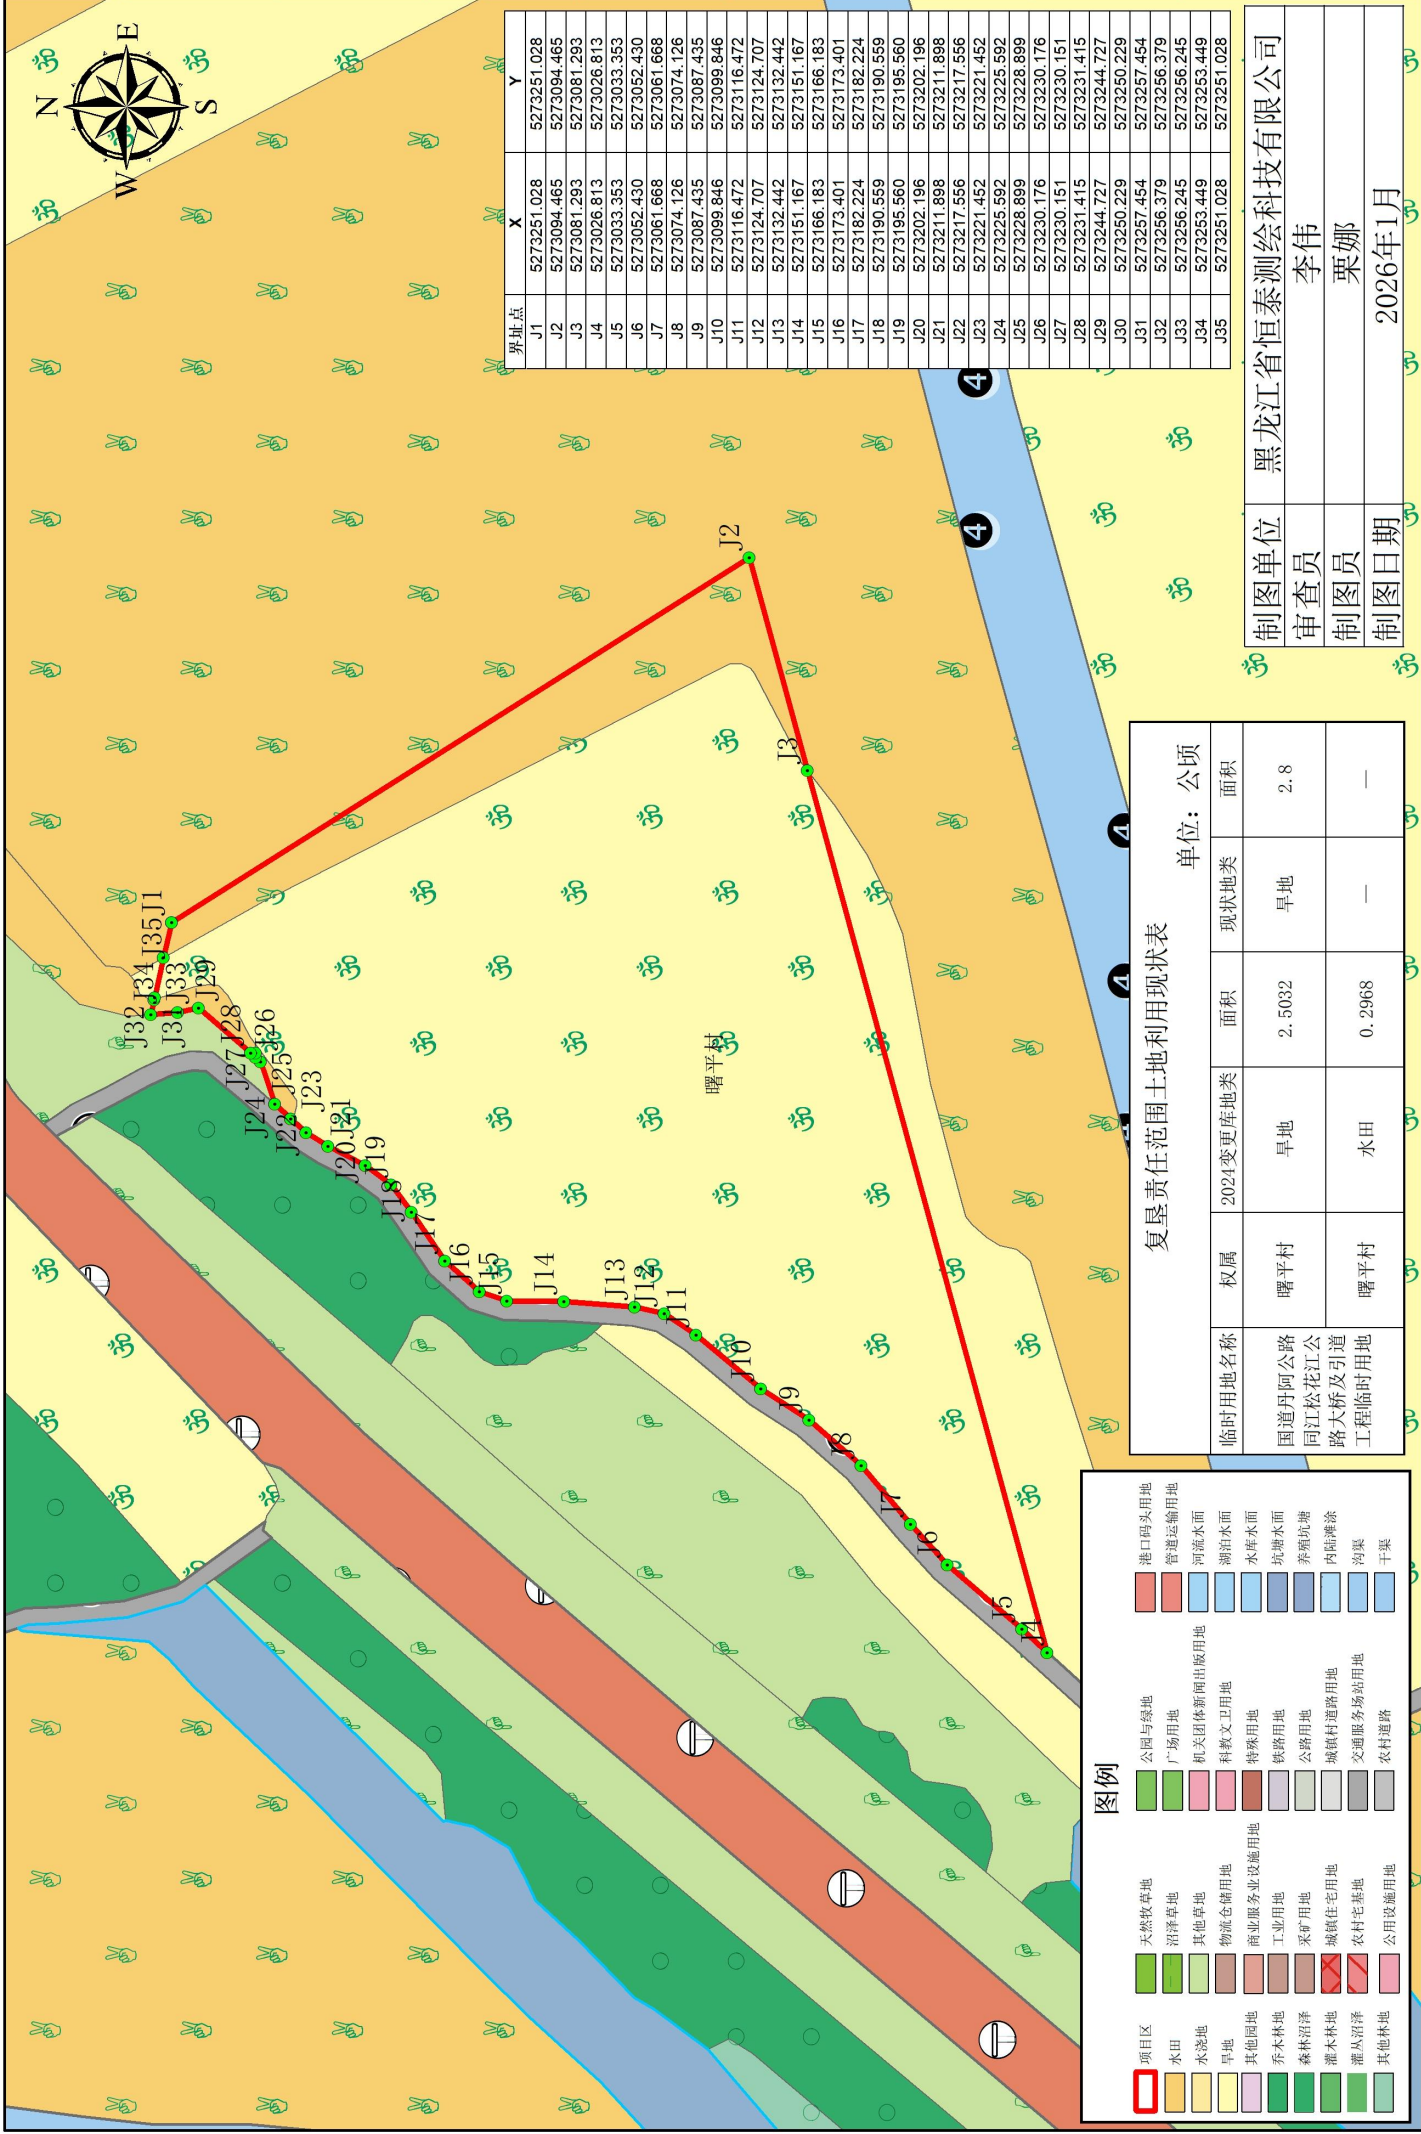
| 界址点 | X | Y |
|---|---|---|
| J1 | 5273251.028 | 5273251.028 |
| J2 | 5273094.465 | 5273094.465 |
| J3 | 5273081.293 | 5273081.293 |
| J4 | 5273026.813 | 5273026.813 |
| J5 | 5273033.353 | 5273033.353 |
| J6 | 5273052.430 | 5273052.430 |
| J7 | 5273061.668 | 5273061.668 |
| J8 | 5273074.126 | 5273074.126 |
| J9 | 5273087.435 | 5273087.435 |
| J10 | 5273099.846 | 5273099.846 |
| J11 | 5273116.472 | 5273116.472 |
| J12 | 5273124.707 | 5273124.707 |
| J13 | 5273132.442 | 5273132.442 |
| J14 | 5273151.167 | 5273151.167 |
| J15 | 5273166.183 | 5273166.183 |
| J16 | 5273173.401 | 5273173.401 |
| J17 | 5273182.224 | 5273182.224 |
| J18 | 5273190.559 | 5273190.559 |
| J19 | 5273195.560 | 5273195.560 |
| J20 | 5273202.196 | 5273202.196 |
| J21 | 5273211.898 | 5273211.898 |
| J22 | 5273217.556 | 5273217.556 |
| J23 | 5273221.452 | 5273221.452 |
| J24 | 5273225.592 | 5273225.592 |
| J25 | 5273228.899 | 5273228.899 |
| J26 | 5273230.176 | 5273230.176 |
| J27 | 5273230.151 | 5273230.151 |
| J28 | 5273231.415 | 5273231.415 |
| J29 | 5273244.727 | 5273244.727 |
| J30 | 5273250.229 | 5273250.229 |
| J31 | 5273257.454 | 5273257.454 |
| J32 | 5273256.379 | 5273256.379 |
| J33 | 5273256.245 | 5273256.245 |
| J34 | 5273253.449 | 5273253.449 |
| J35 | 5273251.028 | 5273251.028 |

| 制图单位 | 黑龙江省恒泰测绘科技有限公司 |
|---|---|
| 审查员 | 李伟 |
| 制图员 | 栗娜 |
| 制图日期 | 2026年1月 |

N E S W

J1 J2 J3 J4 J5 J6 J7 J8 J9 J10 J11 J12 J13 J14 J15 J16 J17 J18 J19 J20 J21 J22 J23 J24 J25 J26 J27 J28 J29 J30 J31 J32 J33 J34 J35

曙平村

4 4 4 4 4

复垦责任范围土地利用现状表

单位：公顷

| 临时用地名称 | 权属 | 2024变更库地类 | 面积 | 现状地类 | 面积 |
|---|---|---|---|---|---|
| 国道丹阿公路同江松花江公路大桥及引道工程临时用地 | 曙平村 | 旱地 | 2.5032 | 旱地 | 2.8 |
| | 曙平村 | 水田 | 0.2968 | — | — |

图例

项目区 水田 水浇地 旱地 其他园地 乔木林地 森林沼泽 灌木林地 灌丛沼泽 其他林地
天然牧草地 沼泽草地 其他草地 物流仓储用地 商业服务业设施用地 工业用地 采矿用地 城镇住宅用地 农村宅基地 公用设施用地
公园与绿地 广场用地 机关团体新闻出版用地 科教文卫用地 特殊用地 铁路用地 公路用地 城镇村道路用地 交通服务场站用地 农村道路
港口码头用地 管道运输用地 河流水面 湖泊水面 水库水面 坑塘水面 养殖坑塘 内陆滩涂 沟渠 干渠